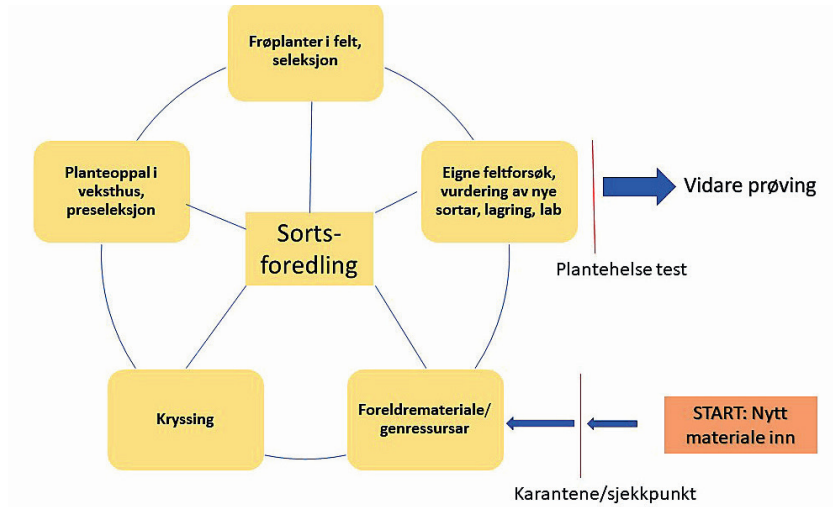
Frøplanter i felt, seleksjon

Planteoppal i veksthus, preseleksjon

Sorts-foredling

Eigne feltforsøk, vurdering av nye sortar, lagring, lab

Vidare prøving

Plantehelse test

Kryssing

Foreldremateriale/ genressursar

START: Nytt materiale inn

Karantene/sjekkpunkt